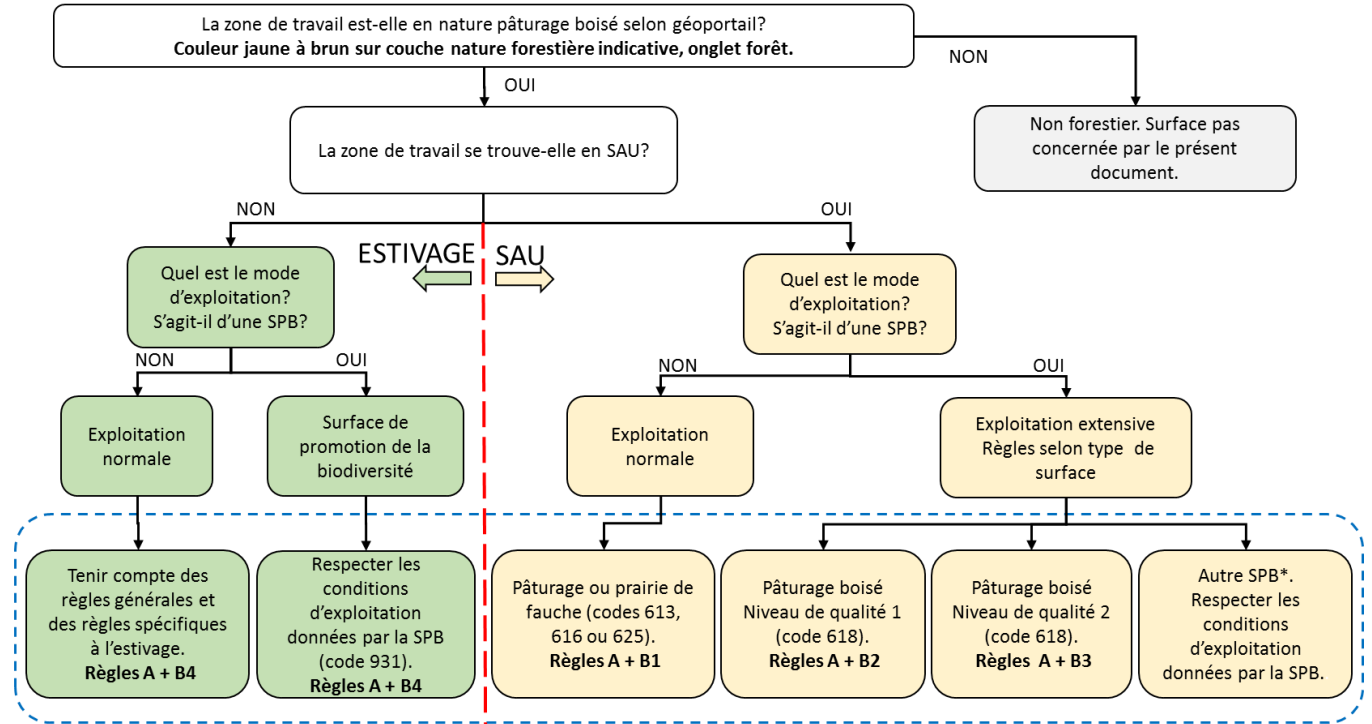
La zone de travail est-elle en nature pâturage boisé selon géoportail?
**Couleur jaune à brun sur couche nature forestière indicative, onglet forêt.**

NON

Non forestier. Surface pas concernée par le présent document.

OUI

La zone de travail se trouve-elle en SAU?

NON

OUI

ESTIVAGE

SAU

Quel est le mode d'exploitation? S'agit-il d'une SPB?

NON

OUI

Exploitation normale

Surface de promotion de la biodiversité

Tenir compte des règles générales et des règles spécifiques à l'estivage.
**Règles A + B4**

Respecter les conditions d'exploitation données par la SPB (code 931).
**Règles A + B4**

Quel est le mode d'exploitation? S'agit-il d'une SPB?

NON

OUI

Exploitation normale

Exploitation extensive Règles selon type de surface

Pâturage ou prairie de fauche (codes 613, 616 ou 625).
**Règles A + B1**

Pâturage boisé Niveau de qualité 1 (code 618).
**Règles A + B2**

Pâturage boisé Niveau de qualité 2 (code 618).
**Règles A + B3**

Autre SPB*. Respecter les conditions d'exploitation données par la SPB.